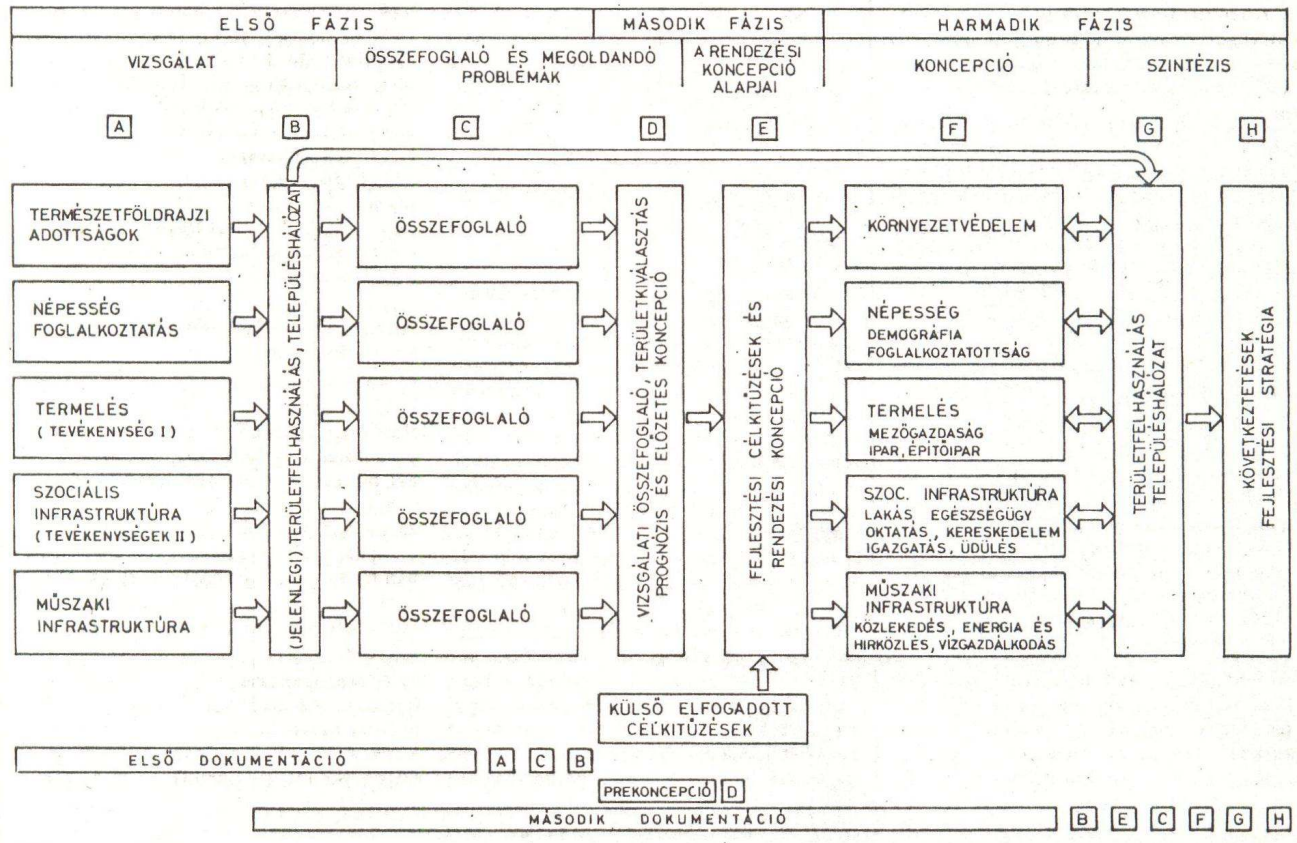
ELSŐ FÁZIS

MÁSODIK FÁZIS

HARMADIK FÁZIS

VIZSGÁLAT

ÖSSZEFOGLALÓ ÉS MEGOLDANDÓ PROBLÉMÁK

A RENDEZÉSI KONCEPCIÓ ALAPJAI

KONCEPCIÓ

SZINTÉZIS

A B C D E F G H

TERMÉSZETFÖLDRAJZI ADOTTSÁGOK

NÉPESSÉG FOGLALKOZTATÁS

TERMELÉS (TEVÉKENYSÉG I)

SZOCIÁLIS INFRASTRUKTÚRA (TEVÉKENYSÉGEK II)

MŰSZAKI INFRASTRUKTÚRA

(JELENLEGI) TERÜLETFELHASZNÁLÁS, TELEPÜLÉSHÁLÓZAT

ÖSSZEFOGLALÓ

ÖSSZEFOGLALÓ

ÖSSZEFOGLALÓ

ÖSSZEFOGLALÓ

ÖSSZEFOGLALÓ

VIZSGÁLATI ÖSSZEFOGLALÓ, TERÜLETKIVÁLASZTÁS PROGNÓZIS ÉS ELŐZETES KONCEPCIÓ

FEJLESZTÉSI CÉLKITŰZÉSEK ÉS RENDEZÉSI KONCEPCIÓ

KÖRNYEZETVÉDELEM

NÉPESSÉG DEMOGRÁFIA FOGLALKOZTATOTTSÁG

TERMELÉS MEZŐGAZDASÁG IPAR, ÉPÍTŐIPAR

SZOC. INFRASTRUKTÚRA LAKÁS, EGÉSZSÉGÜGY OKTATÁS, KERESKEDELEM IGAZGATÁS, ÜDÜLÉS

MŰSZAKI INFRASTRUKTÚRA KÖZLEKEDÉS, ENERGIA ÉS HÍRKÖZLÉS, VÍZGAZDÁLKODÁS

TERÜLETFELHASZNÁLÁS TELEPÜLÉSHÁLÓZAT

KÖVETKEZTETÉSEK FEJLESZTÉSI STRATÉGIA

KÜLSŐ ELFOGADOTT CÉLKITŰZÉSEK

ELSŐ DOKUMENTÁCIÓ A C B

PREKONCEPCIÓ D

MÁSODIK DOKUMENTÁCIÓ B E C F G H